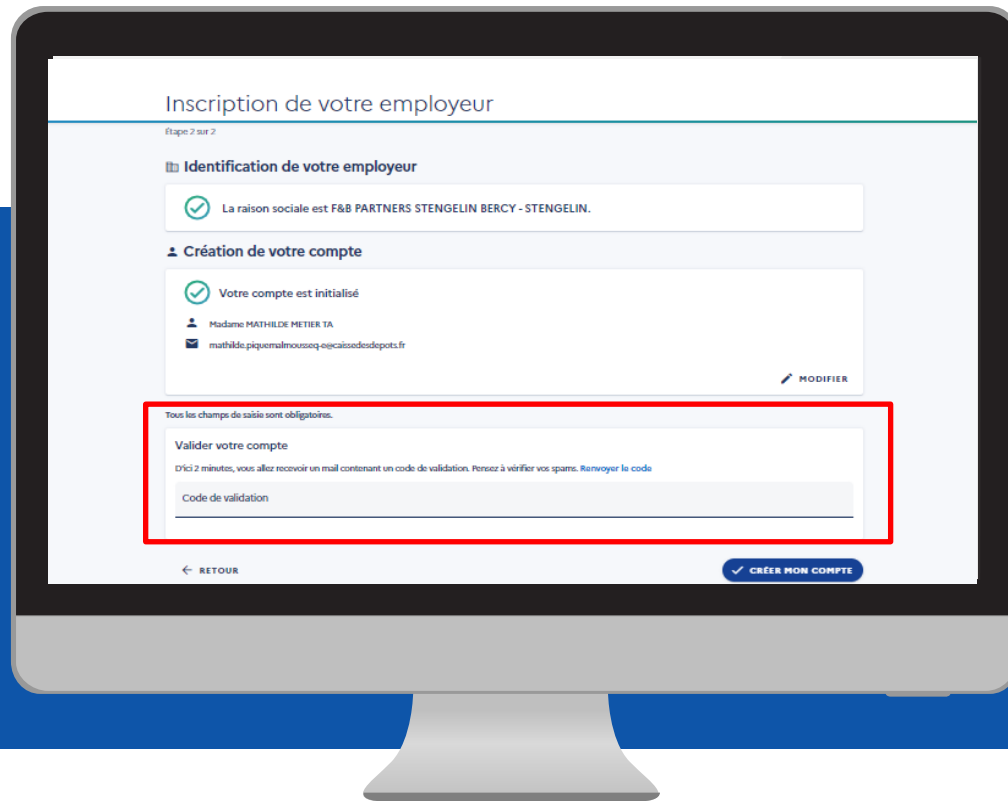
Inscription de votre employeur

Étape 2 sur 2

Identification de votre employeur

La raison sociale est F&B PARTNERS STENGELIN BERCY - STENGELIN.

Création de votre compte

Votre compte est initialisé

Madame MATHILDE METIER TA

mathilde.piquemalmousseq-e@caissedesdepots.fr

MODIFIER

Tous les champs de saisie sont obligatoires.

Valider votre compte

D'ici 2 minutes, vous allez recevoir un mail contenant un code de validation. Pensez à vérifier vos spams. Renvoyer le code

Code de validation

RETOUR

CRÉER MON COMPTE